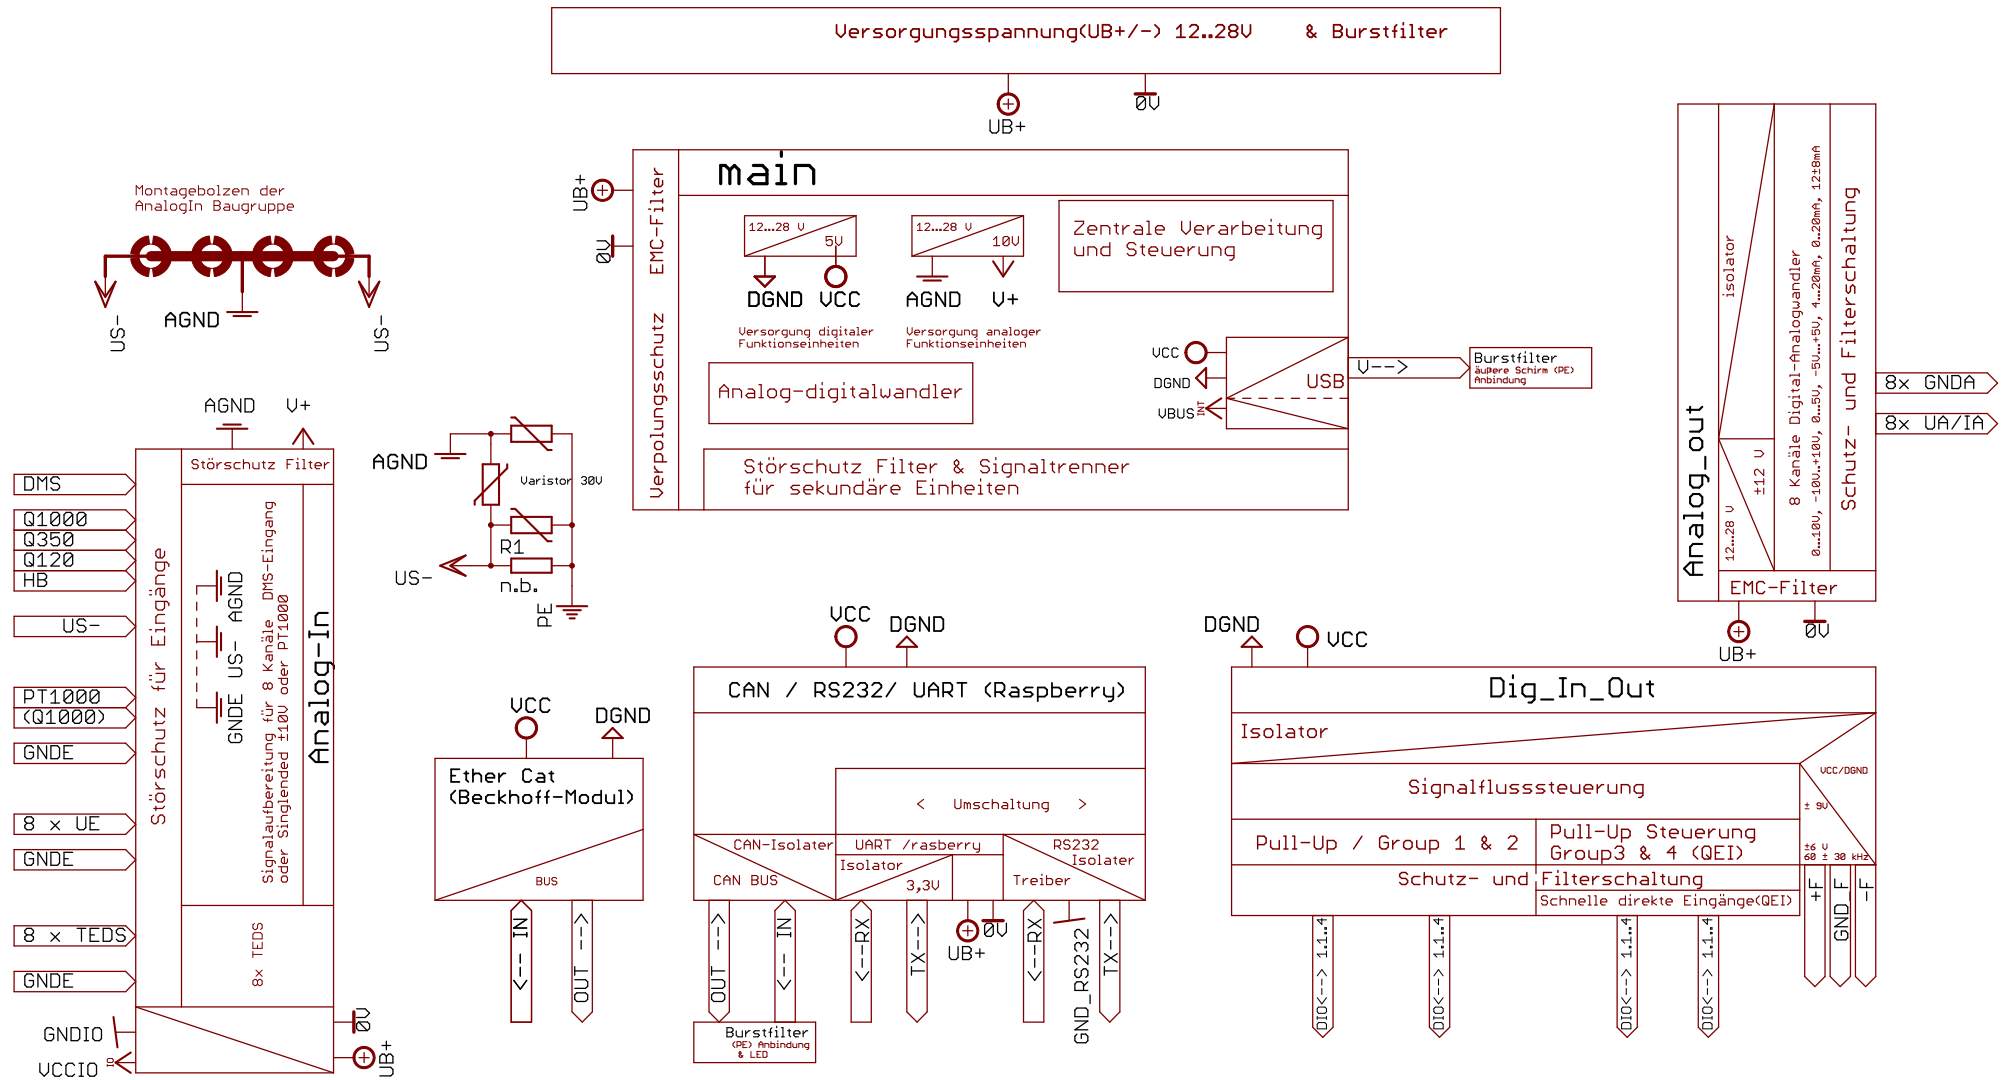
Versorgungsspannung(UB+/-) 12..28V & Burstfilter

UB+
0V

Montagebolzen der AnalogIn Baugruppe

US-
AGND
US-

main
UB+
0V
EMC-Filter
Verpolungsschutz

12...28 V
5V
DGND VCC
Versorgung digitaler Funktionseinheiten

12...28 V
10V
AGND V+
Versorgung analoger Funktionseinheiten

Zentrale Verarbeitung und Steuerung

Analog-digitalwandler

VCC
DGND
VBUS
USB
V-->
Burstfilter
äußere Schirm (PE) Anbindung

Störschutz Filter & Signaltrenner für sekundäre Einheiten

AGND
Varistor 30V
R1
n.b.
US-
PE

AGND V+
Störschutz Filter
DMS
Q1000
Q350
Q120
HB
US-
PT1000
(Q1000)
GNDE
8 x UE
GNDE
8 x TEDS
GNDE
GNDIO
VCCIO
Störschutz für Eingänge
AGND
US-
GNDE
Signalaufbereitung für 8 Kanäle DMS-Eingang oder Singlended ±10V oder PT1000
Analog-In
8x TEDS
0V
UB+

VCC
DGND
Ether Cat (Beckhoff-Modul)
BUS
<-- IN
OUT -->

VCC
DGND
CAN / RS232/ UART (Raspberry)
< Umschaltung >
CAN-Isolater
CAN BUS
UART /rasberry
Isolator
3,3V
RS232 Isolater
Treiber
OUT -->
<-- IN
<--RX
TX-->
UB+
0V
<--RX
GND_RS232
TX-->
Burstfilter
(PE) Anbindung & LED

DGND
VCC
Dig_In_Out
Isolator
Signalflusssteuerung
VCC/DGND
± 9V
Pull-Up / Group 1 & 2
Pull-Up Steuerung Group3 & 4 (QEI)
±6 V
60 ± 30 kHz
Schutz- und Filterschaltung
Schnelle direkte Eingänge(QEI)
DIO<--> 1.1..4
DIO<--> 1.1..4
DIO<--> 1.1..4
DIO<--> 1.1..4
+F
GND_F
-F

Analog_out
isolator
12...28 V
±12 V
8 Kanäle Digital-Analogwandler
0...10V, -10V...+10V, 0...5V, -5V...+5V, 4...20mA, 0...20mA, 12±8mA
Schutz- und Filterschaltung
EMC-Filter
8x GNDA
8x UA/IA
UB+
0V